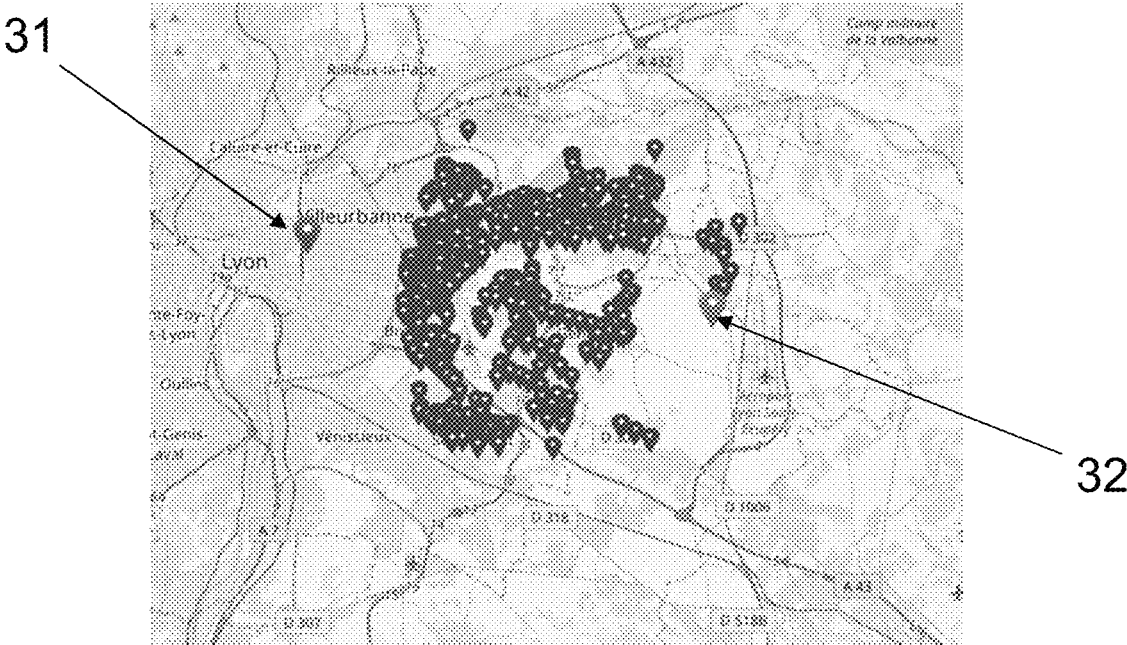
31

32

Camp militaire de la Valbonne

Rillieux-la-Pape

A 432

A 42

Caluire-et-Cuire

Villeurbanne

Lyon

Sainte-Foy-lès-Lyon

Oullins

Saint-Genis-Laval

Vénissieux

D 302

D 318

D 1006

A 43

A 7

D 307

D 5188